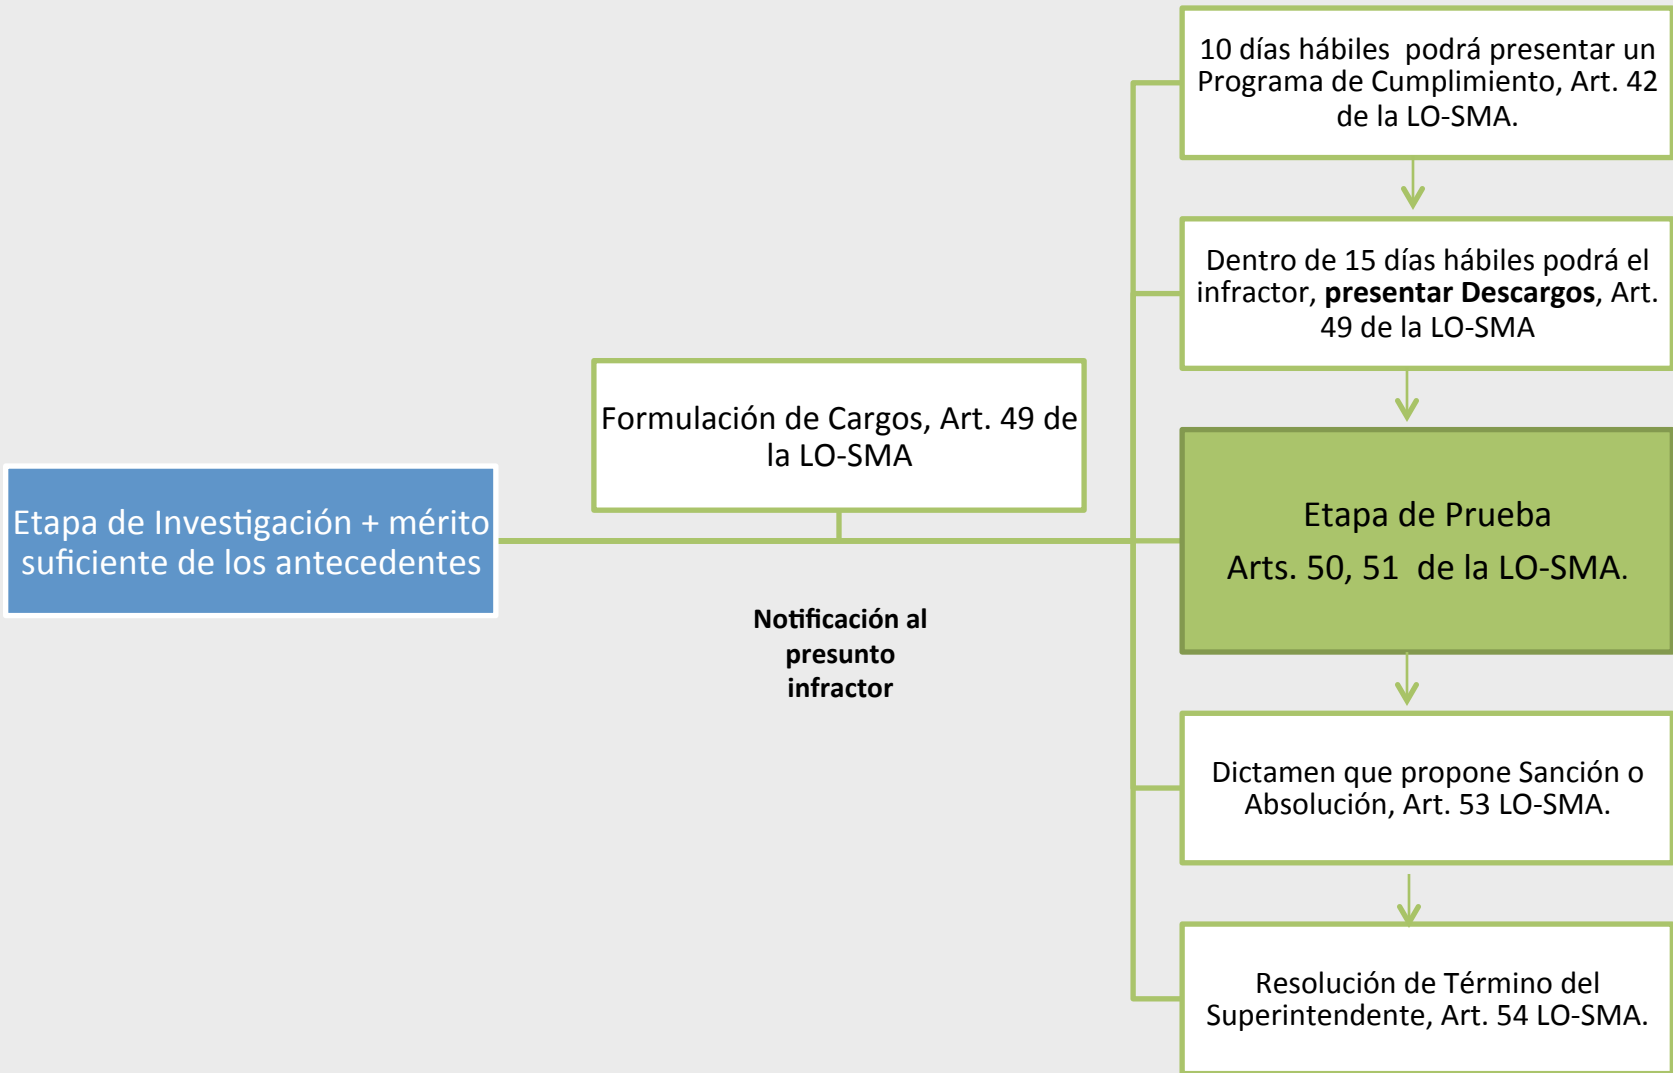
Etapa de Investigación + mérito suficiente de los antecedentes

Formulación de Cargos, Art. 49 de la LO-SMA

Notificación al presunto infractor

10 días hábiles podrá presentar un Programa de Cumplimiento, Art. 42 de la LO-SMA.

Dentro de 15 días hábiles podrá el infractor, **presentar Descargos**, Art. 49 de la LO-SMA

Etapa de Prueba
Arts. 50, 51 de la LO-SMA.

Dictamen que propone Sanción o Absolución, Art. 53 LO-SMA.

Resolución de Término del Superintendente, Art. 54 LO-SMA.